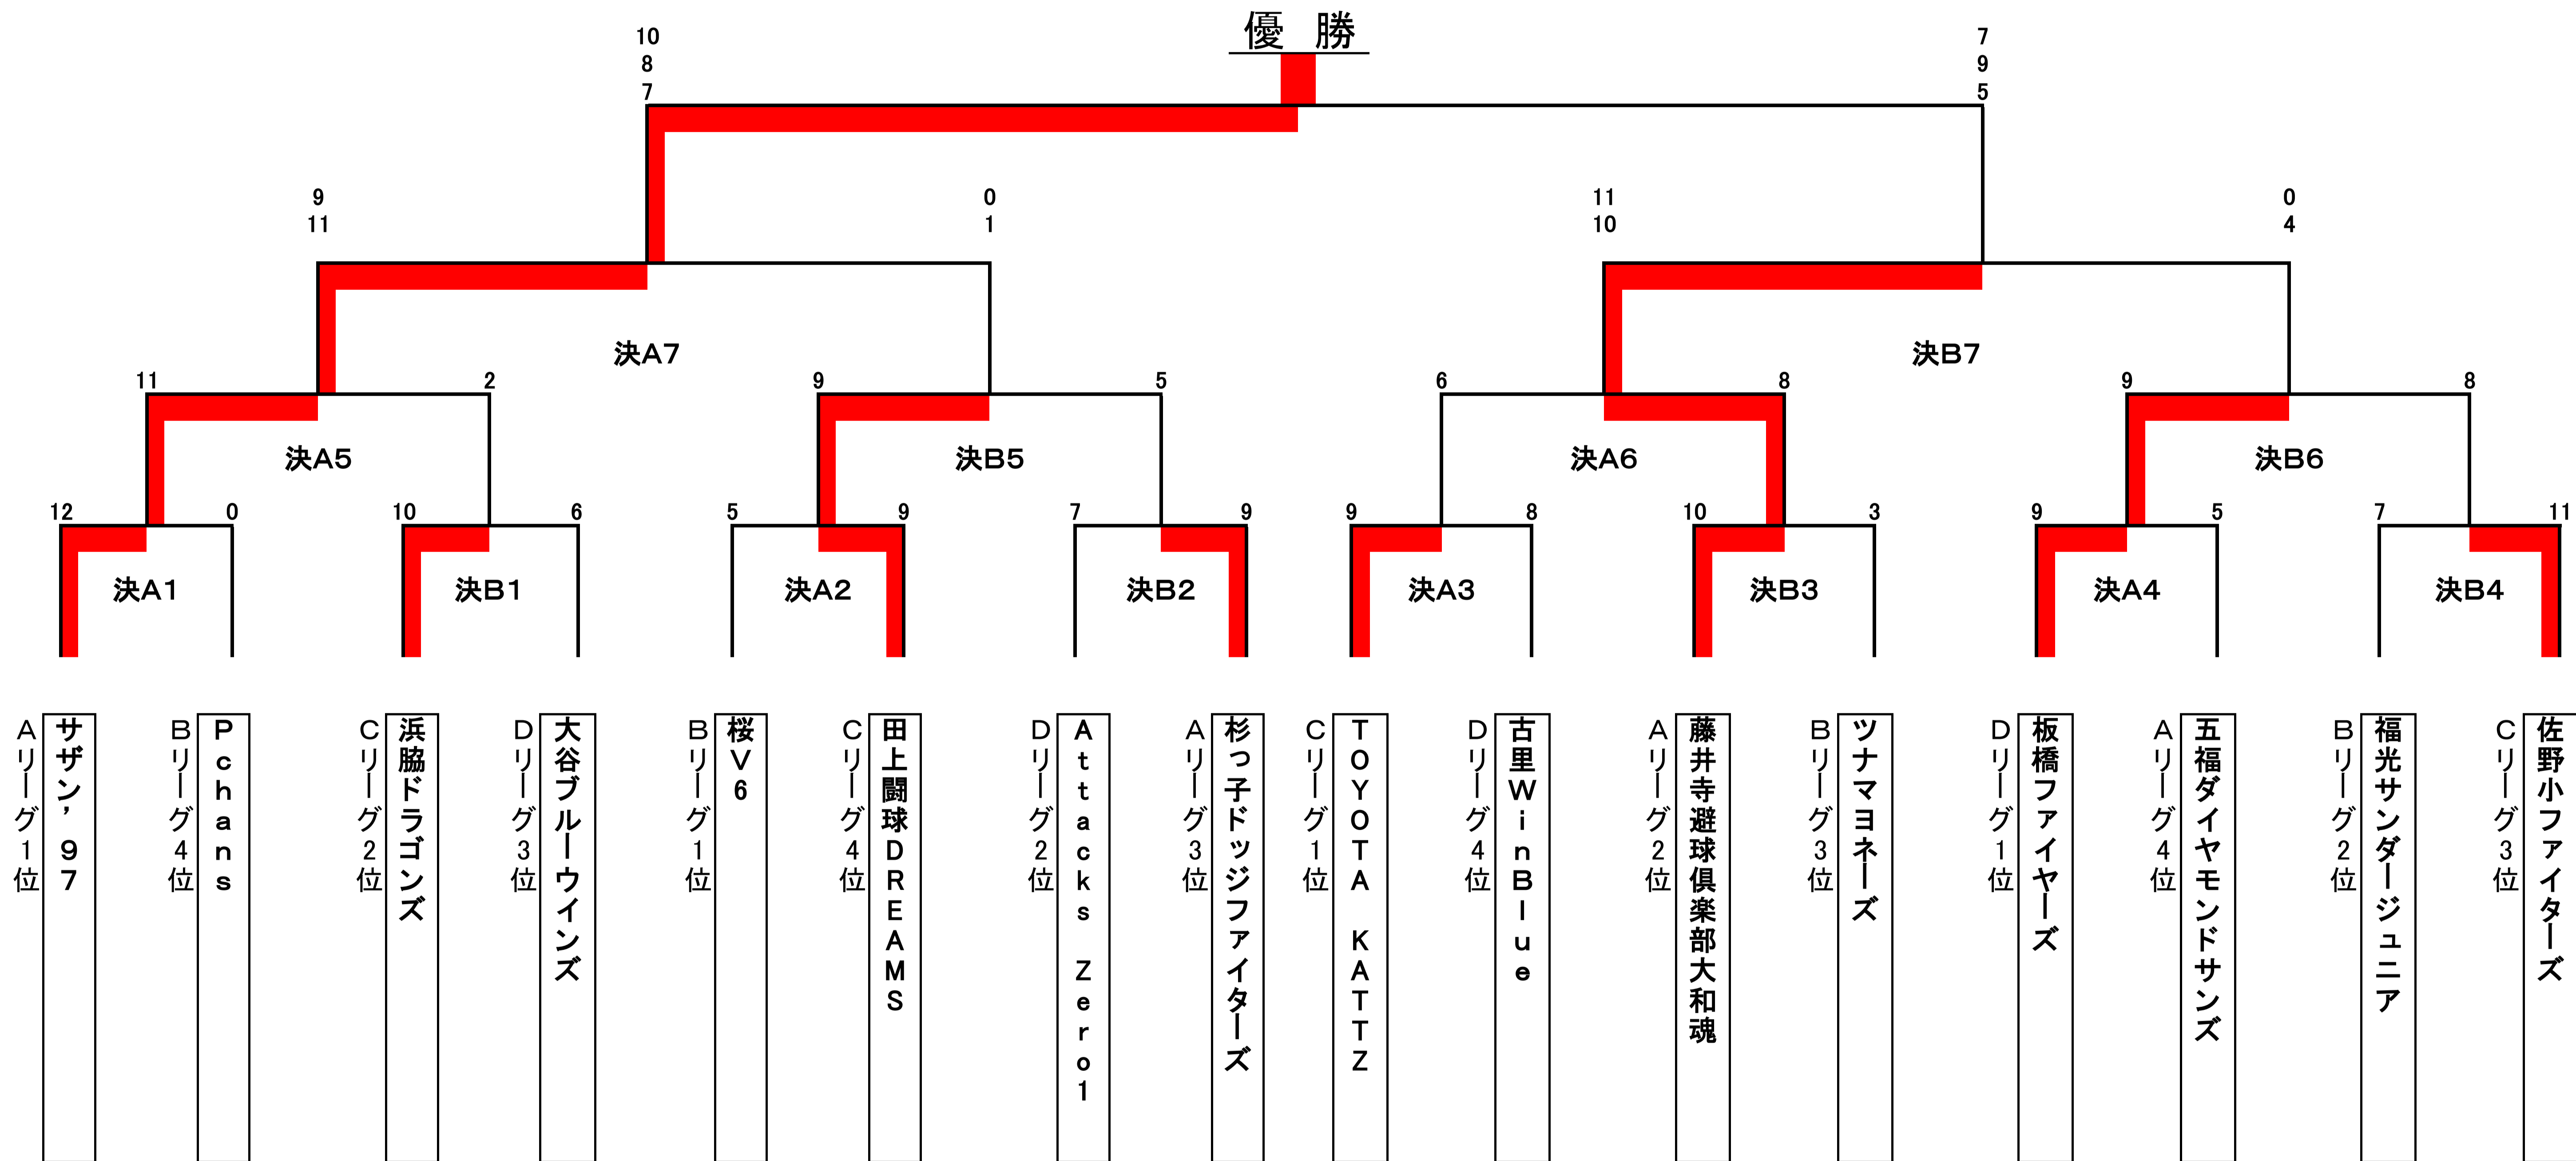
優 勝

10
8
7

7
9
5

9
11

0
1

11
10

0
4

決A7

決B7

11

2

9

5

6

8

9

8

決A5

決B5

決A6

決B6

12

0

10

6

5

9

7

9

9

8

10

3

9

5

7

11

決A1

決B1

決A2

決B2

決A3

決B3

決A4

決B4

Aリーグ1位
サザン’97

Bリーグ4位
Pchans

Cリーグ2位
浜脇ドラゴンズ

Dリーグ3位
大谷ブルーウインズ

Bリーグ1位
桜V6

Cリーグ4位
田上闘球DREAMS

Dリーグ2位
Attacks Zero1

Aリーグ3位
杉っ子ドッジファイターズ

Cリーグ1位
TOYOTA KATTZ

Dリーグ4位
古里WinBlue

Aリーグ2位
藤井寺避球倶楽部大和魂

Bリーグ3位
ツナマヨネーズ

Dリーグ1位
板橋ファイヤーズ

Aリーグ4位
五福ダイヤモンドサンズ

Bリーグ2位
福光サンダージュニア

Cリーグ3位
佐野小ファイターズ